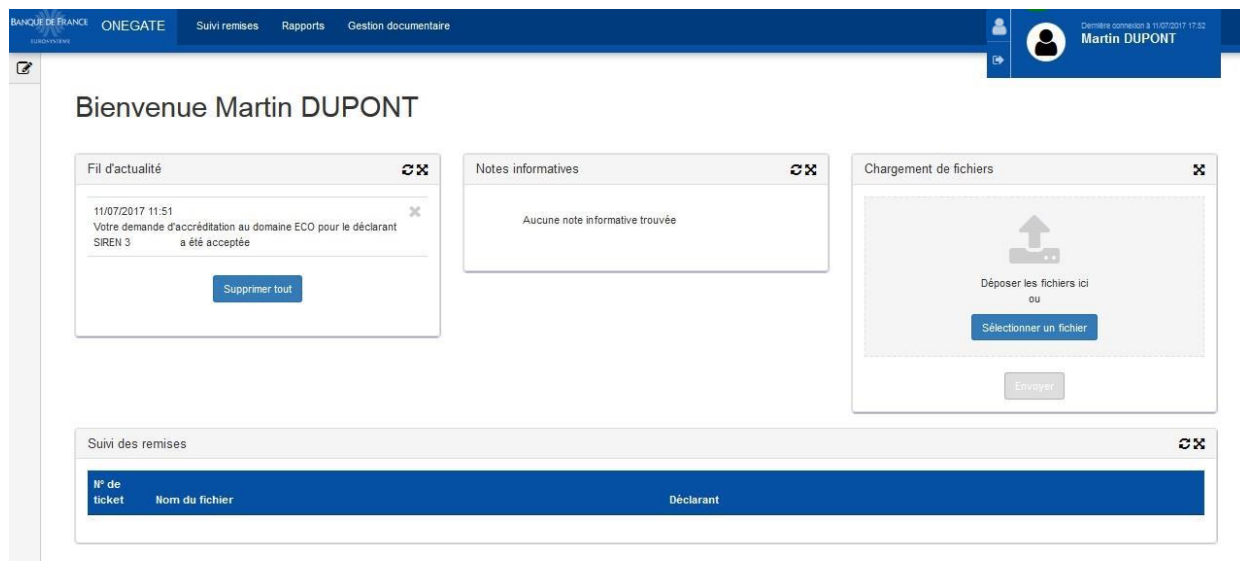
BANQUE DE FRANCE
EUROSYSTÈME
ONEGATE Suivi remises Rapports Gestion documentaire

Dernière connexion à 11/07/2017 17:52
Martin DUPONT

Bienvenue Martin DUPONT

Fil d'actualité

11/07/2017 11:51
Votre demande d'accréditation au domaine ECO pour le déclarant SIREN 3 a été acceptée

Supprimer tout

Notes informatives

Aucune note informative trouvée

Chargement de fichiers

Déposer les fichiers ici
ou
Sélectionner un fichier

Envoyer

Suivi des remises

| N° de ticket | Nom du fichier | Déclarant |
|---|---|---|